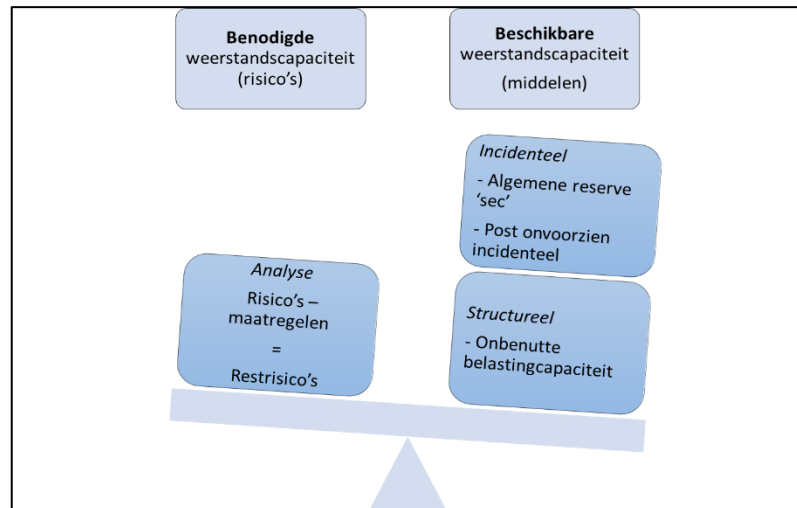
**Benodigde** weerstandscapaciteit (risico's)

**Beschikbare** weerstandscapaciteit (middelen)

*Incidenteel*
- Algemene reserve 'sec'
- Post onvoorzien incidenteel

*Analyse*
Risico's – maatregelen
=
Restrisico's

*Structureel*
- Onbenutte belastingcapaciteit